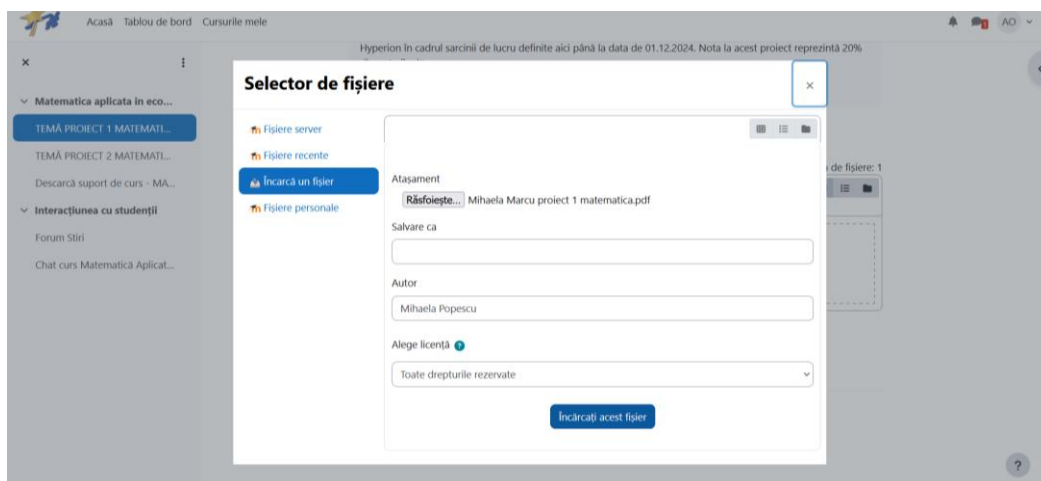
Acasă Tabloul de bord Cursurile mele

AO

Hyperion în cadrul sarcinii de lucru definite aici până la data de 01.12.2024. Nota la acest proiect reprezintă 20%

×

Matematica aplicata in eco...

TEMĂ PROIECT 1 MATEMATI...

TEMĂ PROIECT 2 MATEMATI...

Descarcă suport de curs - MA...

Interacțiunea cu studenții

Forum Stiri

Chat curs Matematică Aplicat...

Selector de fișiere

×

Fișiere server

Fișiere recente

Încarcă un fișier

Fișiere personale

Atașament

Răsfoiește... Mihaela Marcu proiect 1 matematica.pdf

Salvare ca

Autor

Mihaela Popescu

Alege licență

Toate drepturile rezervate

Încărcați acest fișier

de fișiere: 1

?